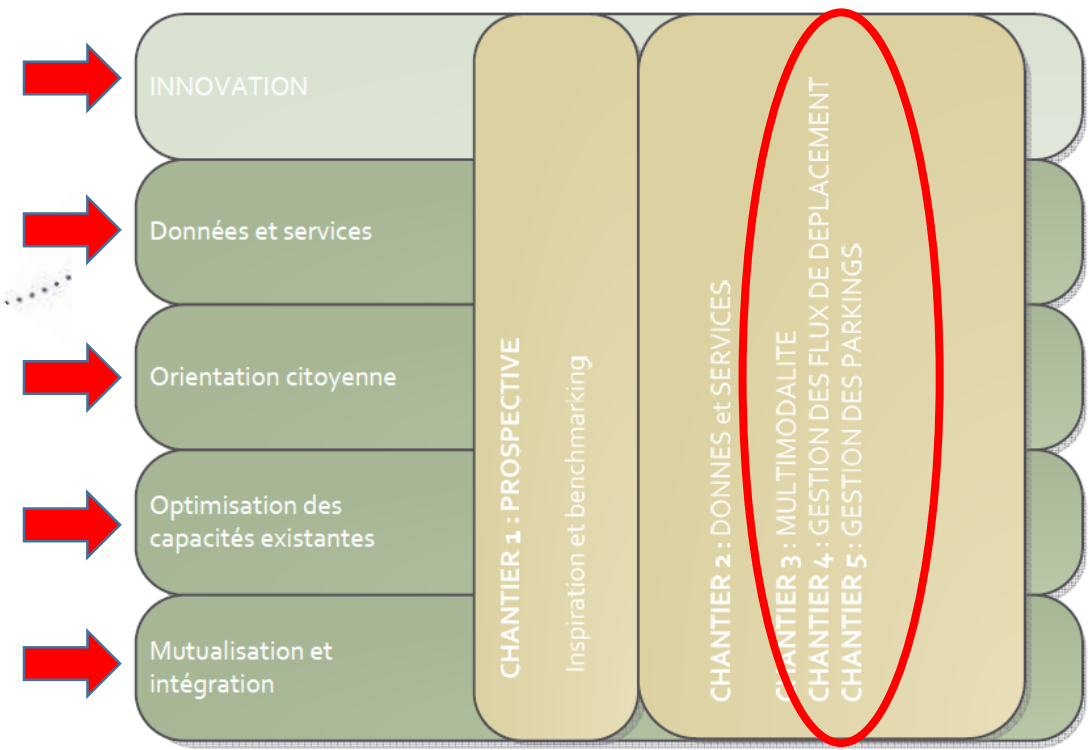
INNOVATION

Données et services

Orientation citoyenne

Optimisation des capacités existantes

Mutualisation et intégration

CHANTIER 1 : PROSPECTIVE

Inspiration et benchmarking

CHANTIER 2 : DONNES et SERVICES

CHANTIER 3 : MULTIMODALITE
CHANTIER 4 : GESTION DES FLUX DE DEPLACEMENT
CHANTIER 5 : GESTION DES PARKINGS